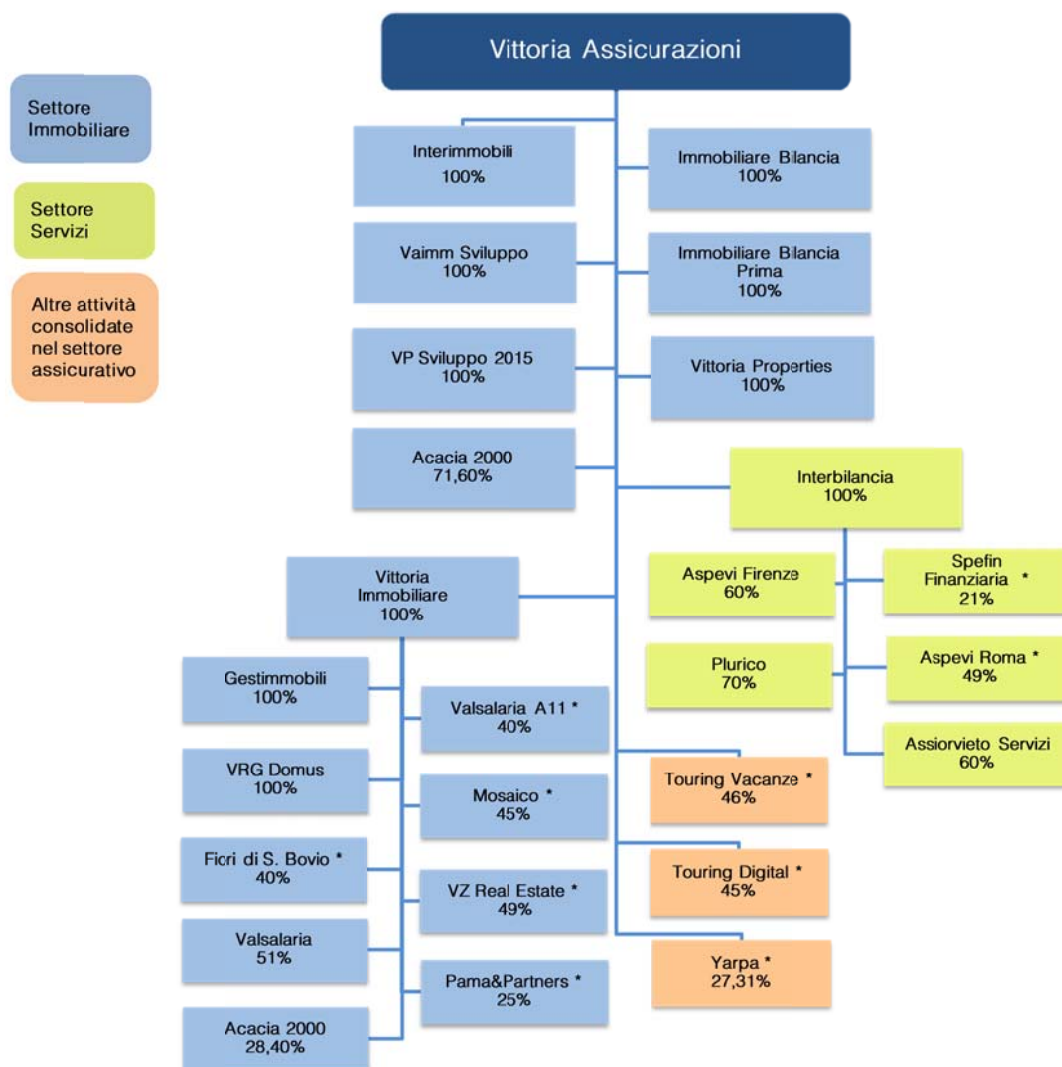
Vittoria Assicurazioni

Settore Immobiliare

Settore Servizi

Altre attività consolidate nel settore assicurativo

Interimmobili
100%

Immobiliare Bilancia
100%

Vaimm Sviluppo
100%

Immobiliare Bilancia Prima
100%

VP Sviluppo 2015
100%

Vittoria Properties
100%

Acacia 2000
71,60%

Interbilancia
100%

Vittoria Immobiliare
100%

Aspevi Firenze
60%

Spefin Finanziaria *
21%

Plurico
70%

Aspevi Roma *
49%

Assiorvieto Servizi
60%

Gestimmobili
100%

Valsalaria A11 *
40%

VRG Domus
100%

Mosaico *
45%

Fiori di S. Bovio *
40%

VZ Real Estate *
49%

Valsalaria
51%

Pama&Partners *
25%

Acacia 2000
28,40%

Touring Vacanze *
46%

Touring Digital *
45%

Yarpa *
27,31%